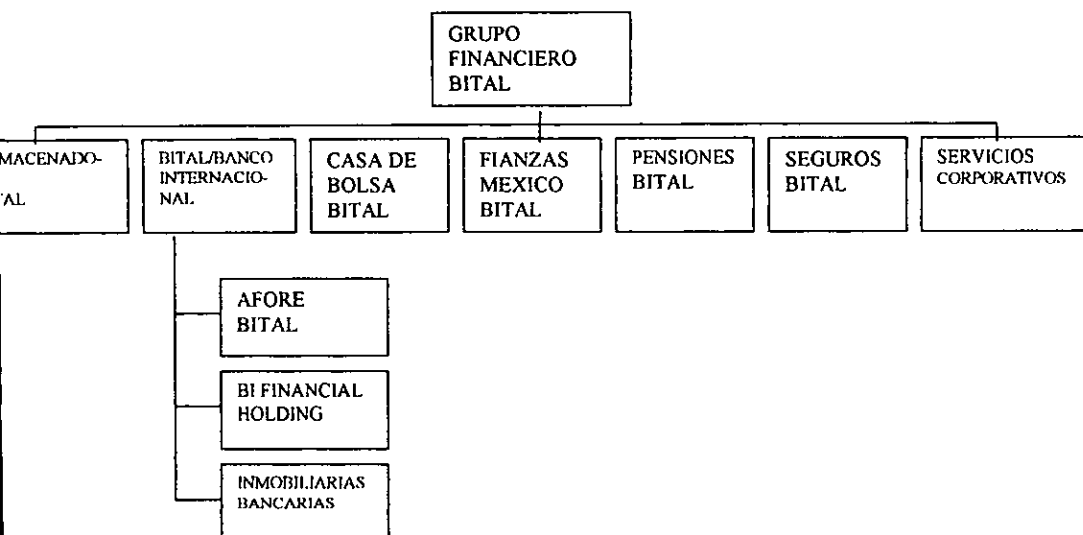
GRUPO FINANCIERO BITAL

MACENADO-

TAL

BITAL/BANCO INTERNACIONAL

CASA DE BOLSA BITAL

FIANZAS MEXICO BITAL

PENSIONES BITAL

SEGUROS BITAL

SERVICIOS CORPORATIVOS

AFORE BITAL

BI FINANCIAL HOLDING

INMOBILIARIAS BANCARIAS